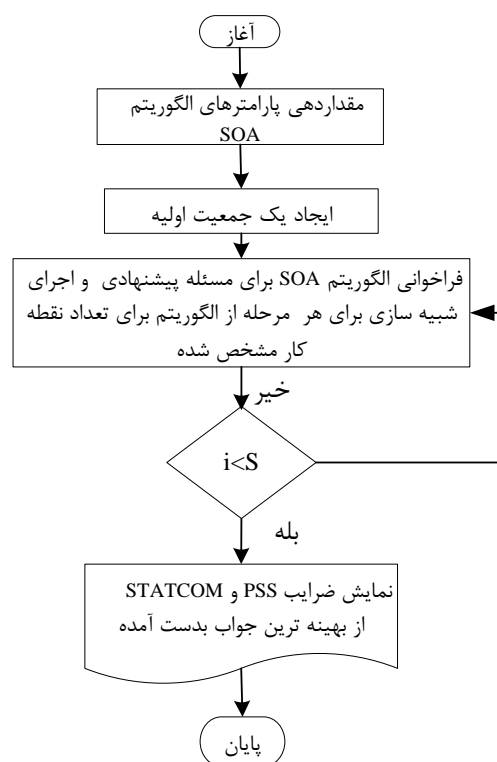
آغاز

مقداردهی پارامترهای الگوریتم SOA

ایجاد یک جمعیت اولیه

فراخوانی الگوریتم SOA برای مسئله پیشنهادی و اجرای شبیه سازی برای هر مرحله از الگوریتم برای تعداد نقطه کار مشخص شده

خیر

$i<S$

بله

نمایش ضرایب PSS و STATCOM از بهینه ترین جواب بدست آمده

پایان